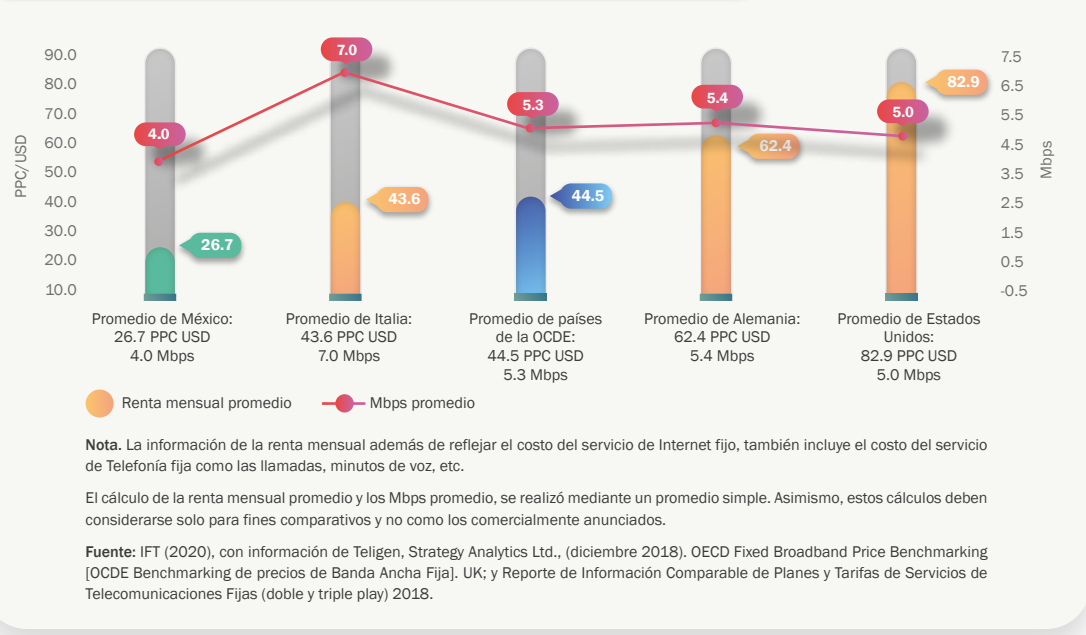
PPC/USD

90.0
80.0
70.0
60.0
50.0
40.0
30.0
20.0
10.0

Mbps

7.5
6.5
5.5
4.5
3.5
2.5
1.5
0.5
-0.5

4.0
26.7
7.0
43.6
5.3
44.5
5.4
62.4
5.0
82.9

Promedio de México: 26.7 PPC USD 4.0 Mbps

Promedio de Italia: 43.6 PPC USD 7.0 Mbps

Promedio de países de la OCDE: 44.5 PPC USD 5.3 Mbps

Promedio de Alemania: 62.4 PPC USD 5.4 Mbps

Promedio de Estados Unidos: 82.9 PPC USD 5.0 Mbps

Renta mensual promedio
Mbps promedio

**Nota.** La información de la renta mensual además de reflejar el costo del servicio de Internet fijo, también incluye el costo del servicio de Telefonía fija como las llamadas, minutos de voz, etc.

El cálculo de la renta mensual promedio y los Mbps promedio, se realizó mediante un promedio simple. Asimismo, estos cálculos deben considerarse solo para fines comparativos y no como los comercialmente anunciados.

**Fuente:** IFT (2020), con información de Teligen, Strategy Analytics Ltd., (diciembre 2018). OECD Fixed Broadband Price Benchmarking [OCDE Benchmarking de precios de Banda Ancha Fija]. UK; y Reporte de Información Comparable de Planes y Tarifas de Servicios de Telecomunicaciones Fijas (doble y triple play) 2018.